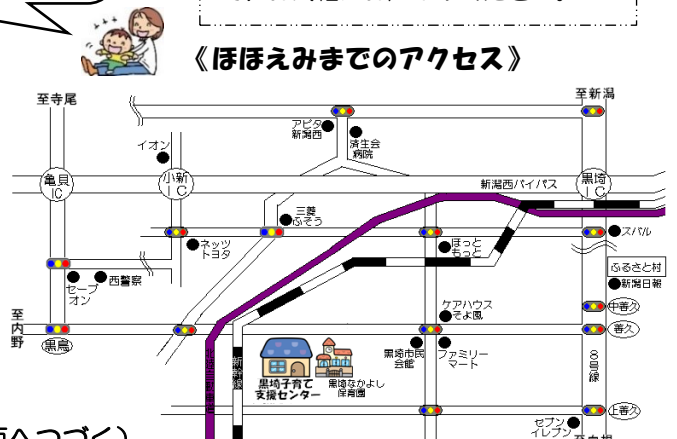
《ほほえみまでのアクセス》

至寺尾

至新潟

アピタ新潟西

イオン

済生会病院

亀貝IC

小新IC

新潟西バイパス

黒埼IC

三菱ふそう

ネッツトヨタ

スバル

ほっともっと

ふるさと村

新潟日報

セーブオン

西警察

至内野

黒鳥

ケアハウスそよ風

中善久

善久

黒埼市民会館

ファミリーマート

8号線

新幹線

黒埼子育て支援センター

黒埼なかよし保育園

上善久

セブンイレブン

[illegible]へつづく)